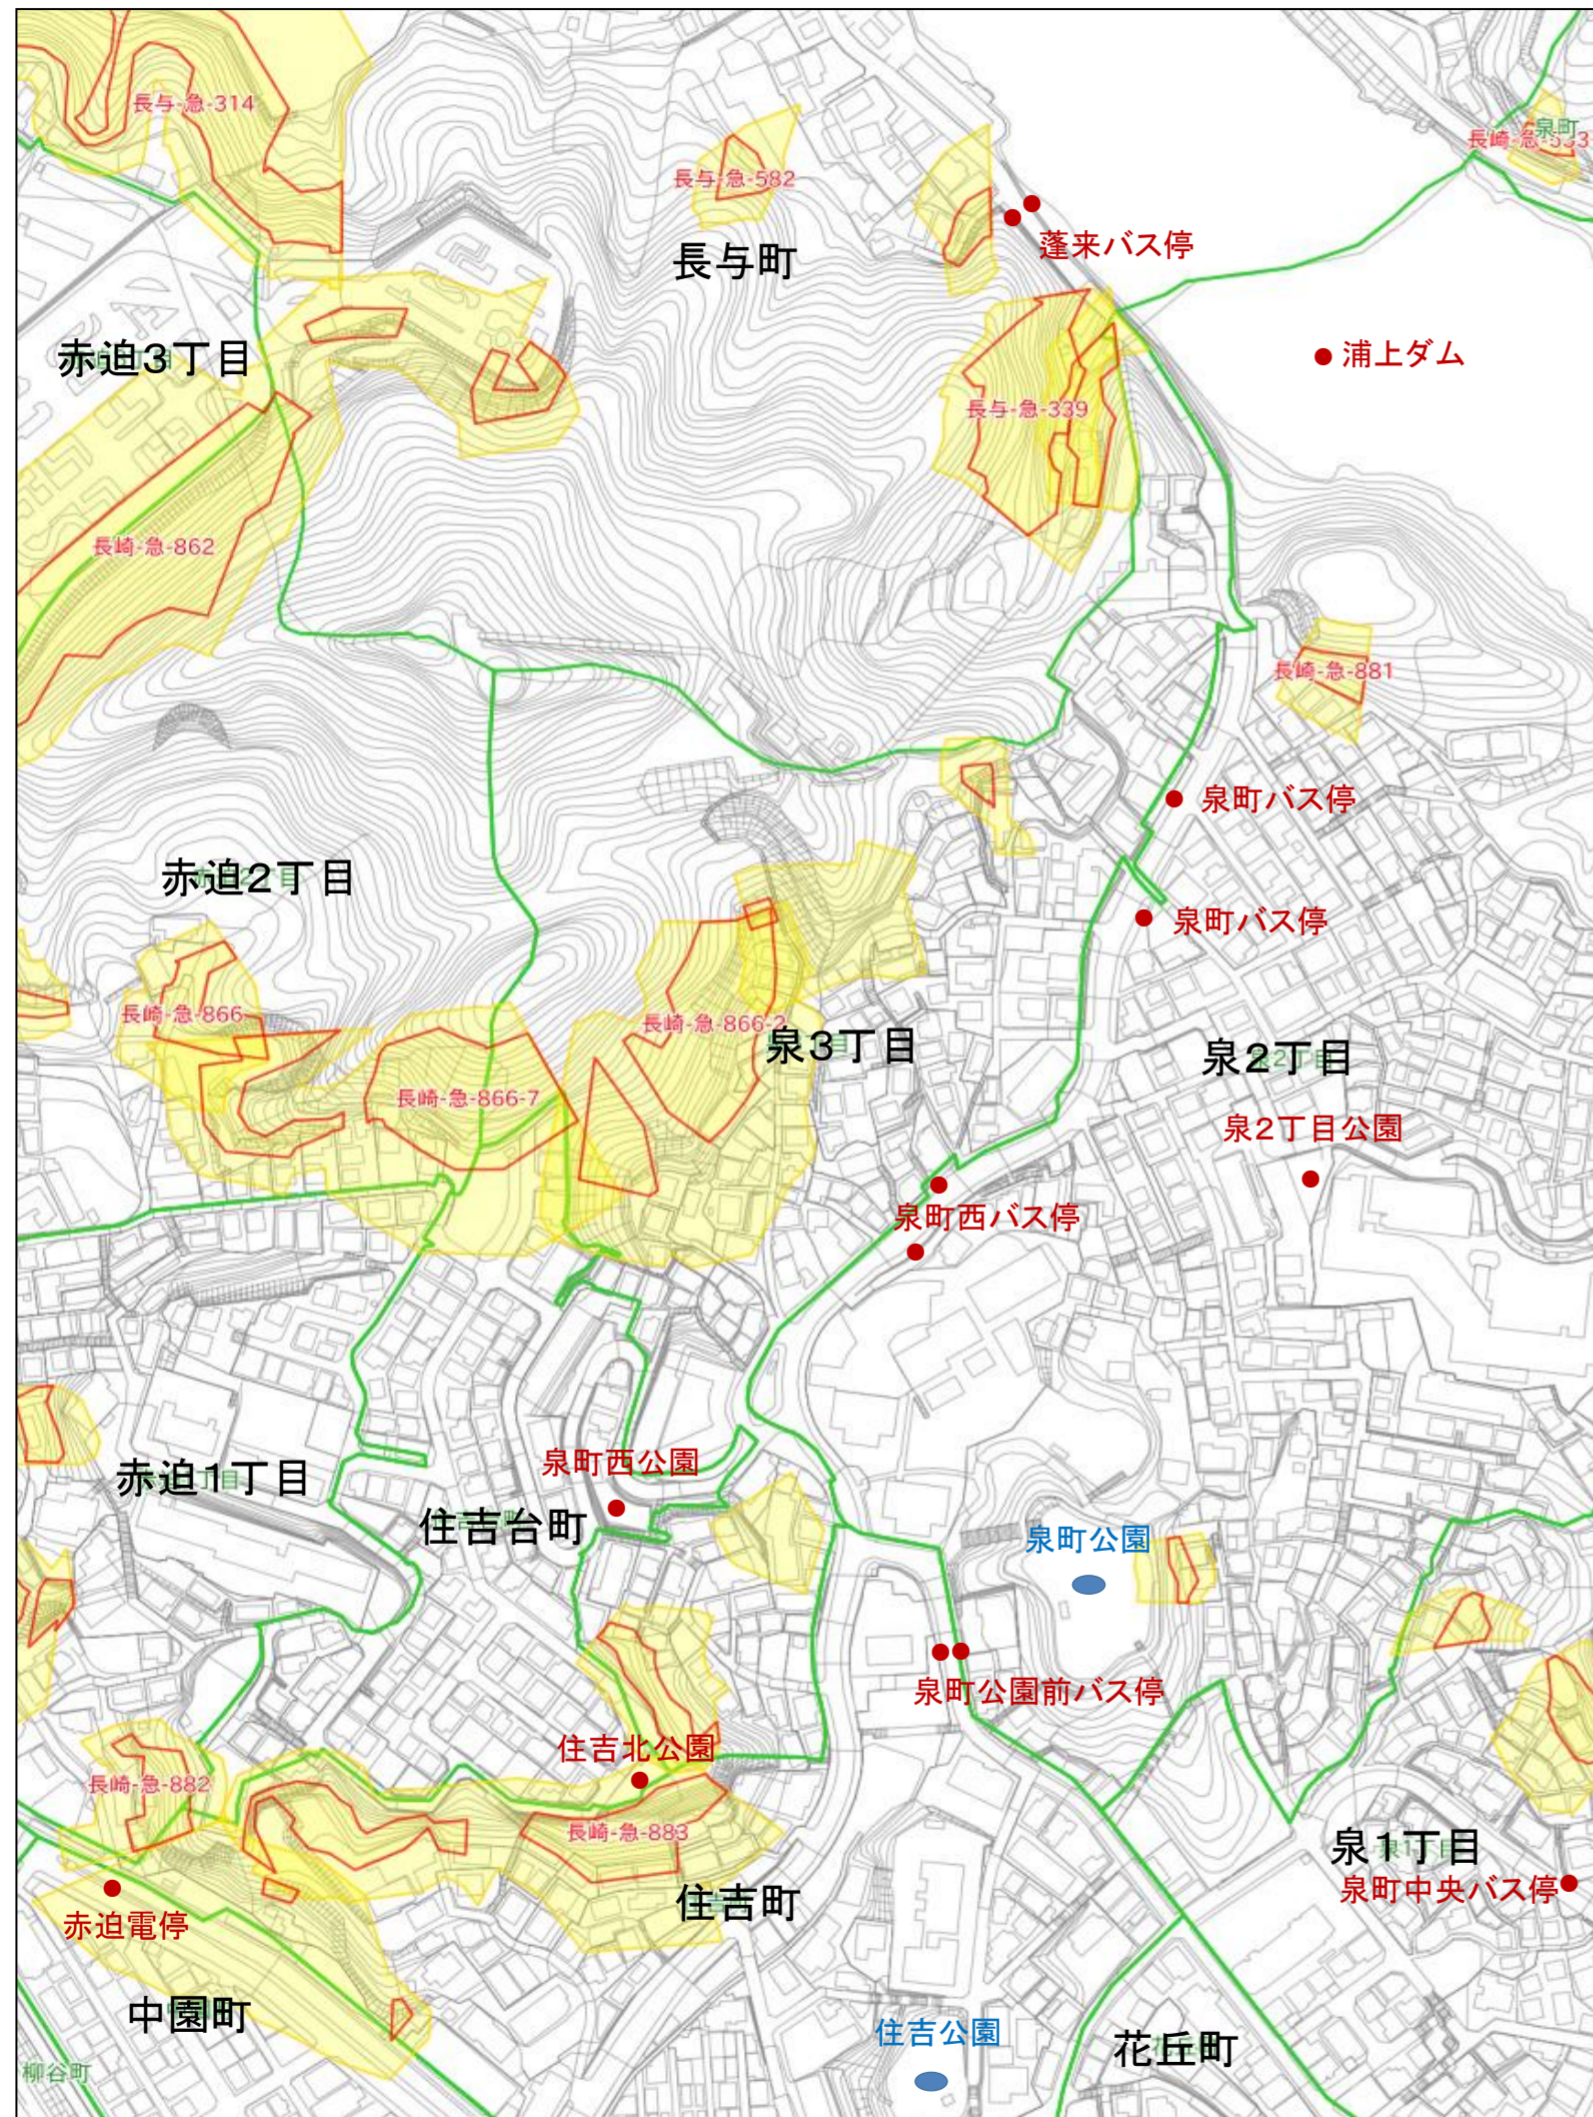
長与-急-314
長与-急-582
長与町
蓬来バス停
泉町
長崎-急-533
浦上ダム
赤迫3丁目
長与-急-339
長崎-急-862
長崎-急-881
泉町バス停
赤迫2丁目
泉町バス停
長崎-急-866
長崎-急-866-2
泉3丁目
泉2丁目
長崎-急-866-7
泉2丁目公園
泉町西バス停
泉町西公園
赤迫1丁目
住吉台町
泉町公園
泉町公園前バス停
住吉北公園
長崎-急-882
長崎-急-883
泉1丁目
泉町中央バス停
赤迫電停
住吉町
中園町
住吉公園
花丘町
柳谷町